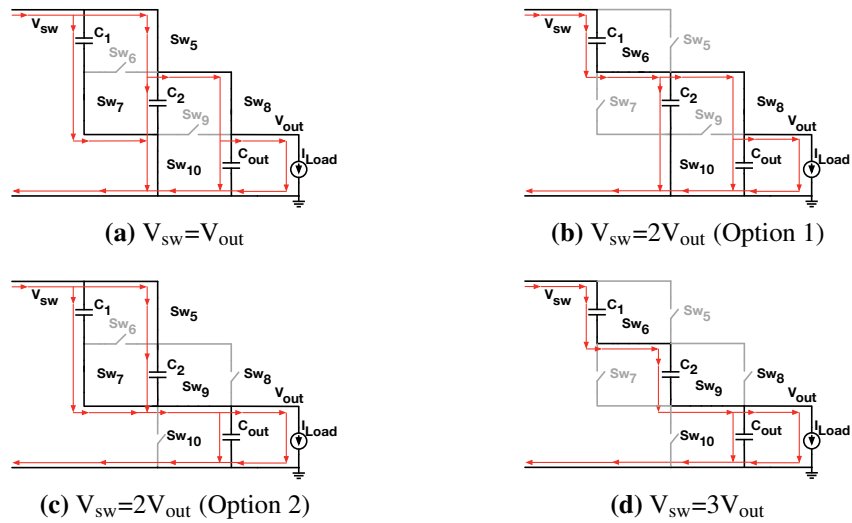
$V_{sw}$ $C_1$ $Sw_6$ $Sw_5$ $Sw_7$ $C_2$ $Sw_9$ $Sw_8$ $V_{out}$ $Sw_{10}$ $C_{out}$ $I_{Load}$

**(a)** $V_{sw}$=$V_{out}$

$V_{sw}$ $C_1$ $Sw_6$ $Sw_5$ $Sw_7$ $C_2$ $Sw_9$ $Sw_8$ $V_{out}$ $Sw_{10}$ $C_{out}$ $I_{Load}$

**(b)** $V_{sw}$=2$V_{out}$ (Option 1)

$V_{sw}$ $C_1$ $Sw_6$ $Sw_5$ $Sw_7$ $C_2$ $Sw_9$ $Sw_8$ $V_{out}$ $Sw_{10}$ $C_{out}$ $I_{Load}$

**(c)** $V_{sw}$=2$V_{out}$ (Option 2)

$V_{sw}$ $C_1$ $Sw_6$ $Sw_5$ $Sw_7$ $C_2$ $Sw_9$ $Sw_8$ $V_{out}$ $Sw_{10}$ $C_{out}$ $I_{Load}$

**(d)** $V_{sw}$=3$V_{out}$